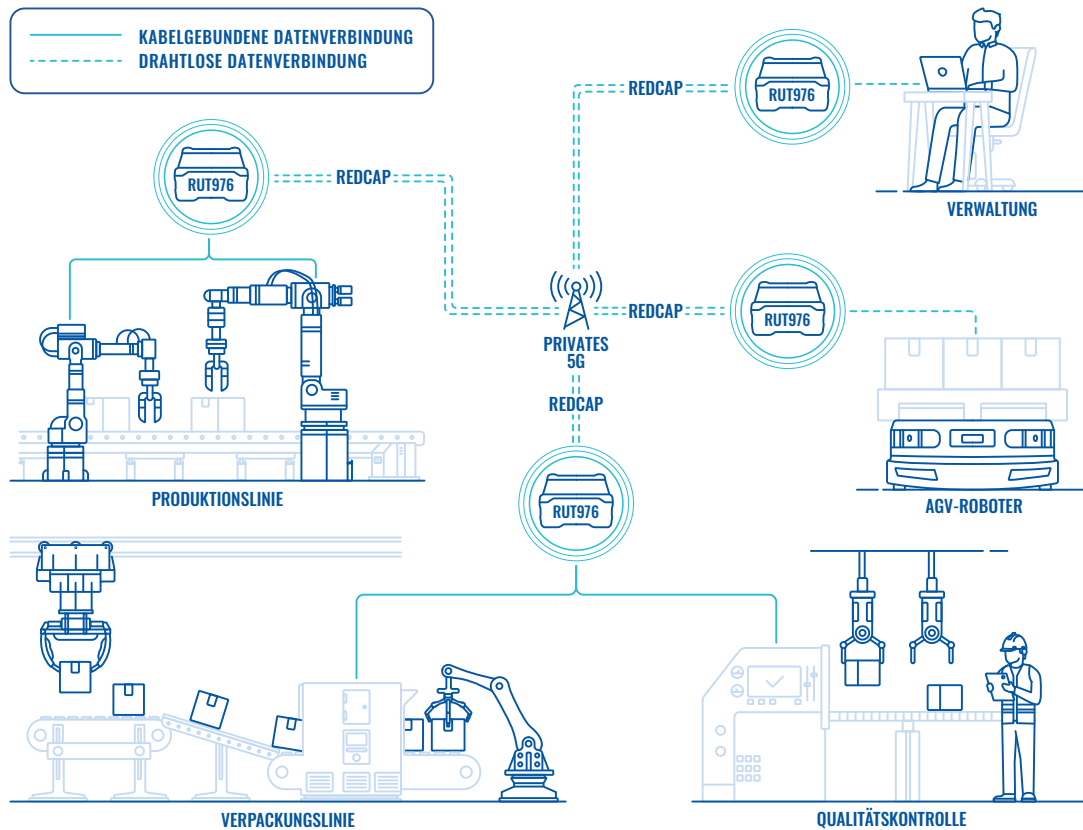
KABELGEBUNDENE DATENVERBINDUNG
DRAHTLOSE DATENVERBINDUNG

REDCAP

RUT976

VERWALTUNG

RUT976

REDCAP

PRODUKTIONSLINIE

PRIVATES 5G

REDCAP

RUT976

AGV-ROBOTER

REDCAP

RUT976

RUT976

VERPACKUNGSLINIE

QUALITÄTSKONTROLLE